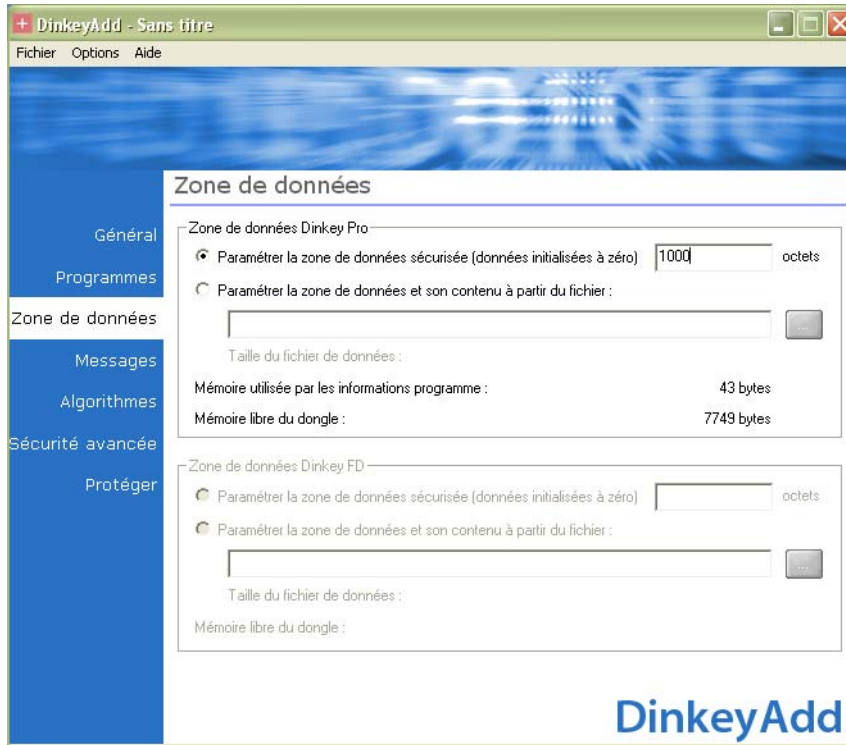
DinkeyAdd - Sans titre

Fichier Options Aide

Zone de données

Général
Programmes
Zone de données
Messages
Algorithmes
Sécurité avancée
Protéger

Zone de données Dinkey Pro

Paramétrer la zone de données sécurisée (données initialisées à zéro) 1000 octets

Paramétrer la zone de données et son contenu à partir du fichier :

...

Taille du fichier de données :

Mémoire utilisée par les informations programme : 43 bytes

Mémoire libre du dongle : 7749 bytes

Zone de données Dinkey FD

Paramétrer la zone de données sécurisée (données initialisées à zéro) octets

Paramétrer la zone de données et son contenu à partir du fichier :

...

Taille du fichier de données :

Mémoire libre du dongle :

DinkeyAdd